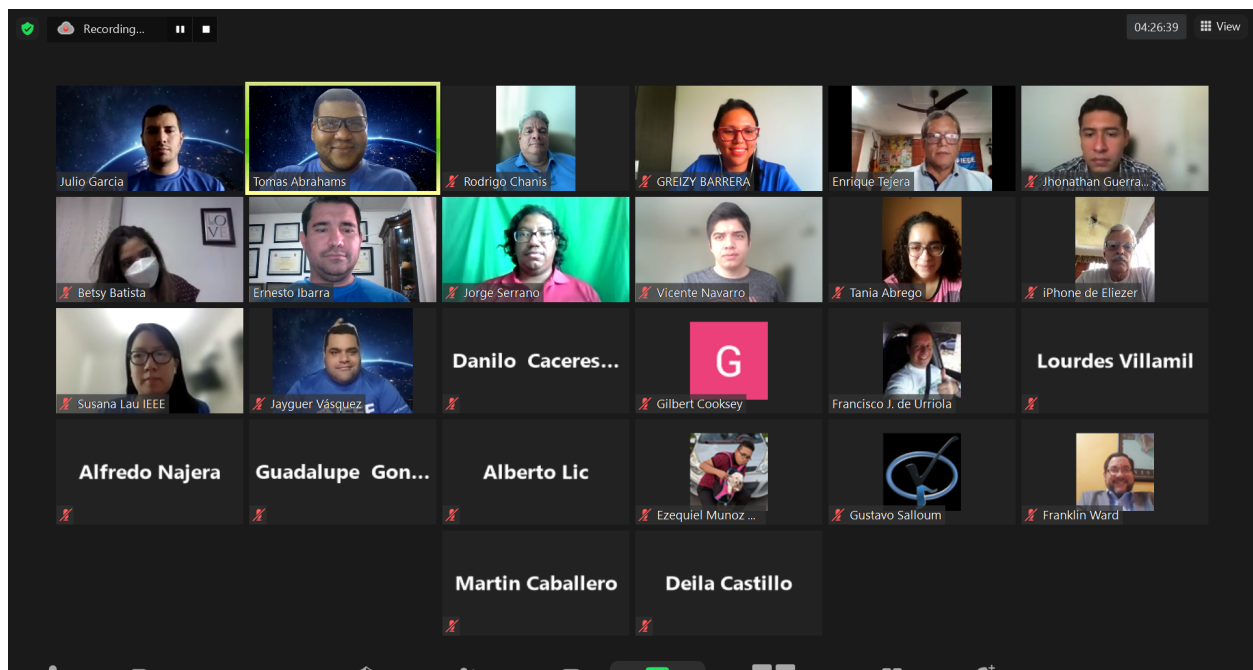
Recording...

04:26:39

View

Julio Garcia

Tomas Abrahams

Rodrigo Chanis

GREIZY BARRERA

Enrique Tejera

Jhonathan Guerra...

LOVE

Betsy Batista

Ernesto Ibarra

Jorge Serrano

Vicente Navarro

Tania Abrego

iPhone de Eliezer

Susana Lau IEEE

Jayguer Vásquez

Danilo Caceres...

G

Gilbert Cooksey

Francisco J. de Urriola

Lourdes Villamil

Alfredo Najera

Guadalupe Gon...

Alberto Lic

Ezequiel Munoz ...

Gustavo Salloum

Franklin Ward

Martin Caballero

Deila Castillo